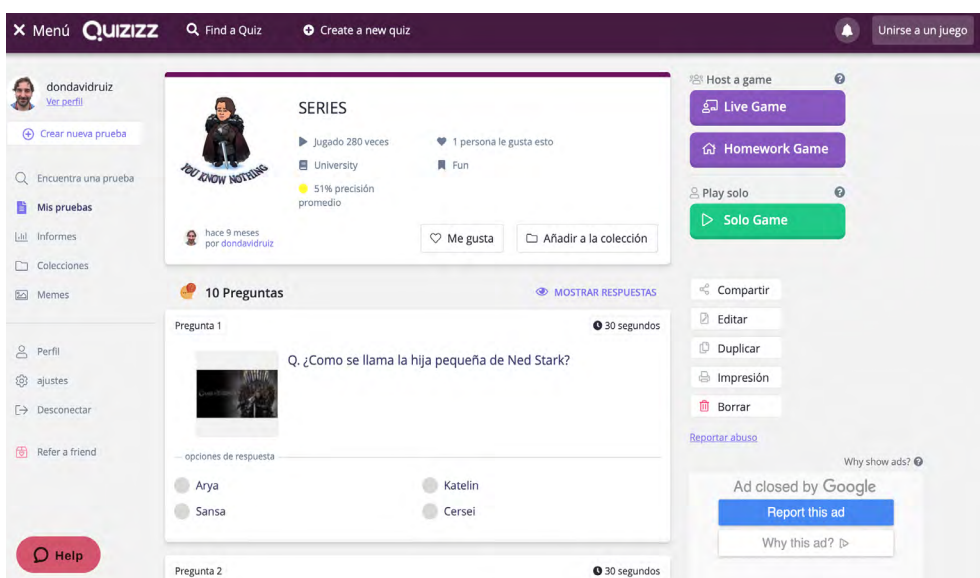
× Menú QUIZIZZ Find a Quiz Create a new quiz Unirse a un juego

dondavidruiz
Ver perfil

Crear nueva prueba

Encuentra una prueba
Mis pruebas
Informes
Colecciones
Memes

Perfil
ajustes
Desconectar

Refer a friend

Help

YOU KNOW NOTHING

SERIES

Jugado 280 veces
1 persona le gusta esto
University
Fun
51% precisión promedio

hace 9 meses
por dondavidruiz

Me gusta
Añadir a la colección

10 Preguntas
MOSTRAR RESPUESTAS

Pregunta 1
30 segundos

Q. ¿Como se llama la hija pequeña de Ned Stark?

opciones de respuesta

Arya
Katelin
Sansa
Cersei

Pregunta 2
30 segundos

Host a game
Live Game
Homework Game

Play solo
Solo Game

Compartir
Editar
Duplicar
Impresión
Borrar

Reportar abuso

Why show ads?

Ad closed by Google
Report this ad
Why this ad?